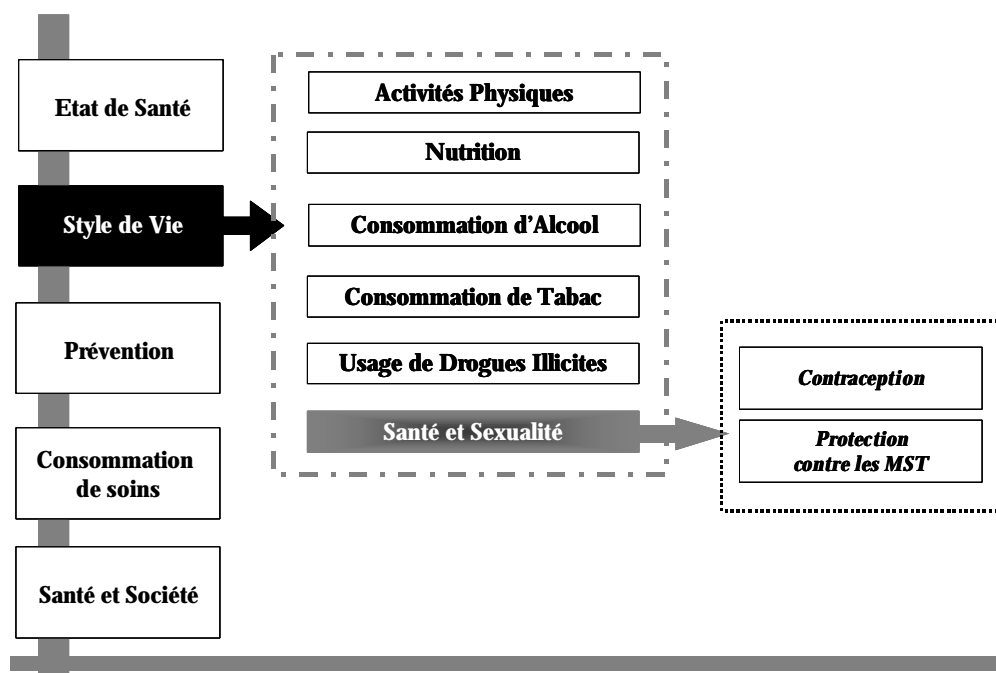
Etat de Santé

Style de Vie

Prévention

Consommation de soins

Santé et Société

Activités Physiques

Nutrition

Consommation d'Alcool

Consommation de Tabac

Usage de Drogues Illicites

Santé et Sexualité

Contraception

Protection contre les MST